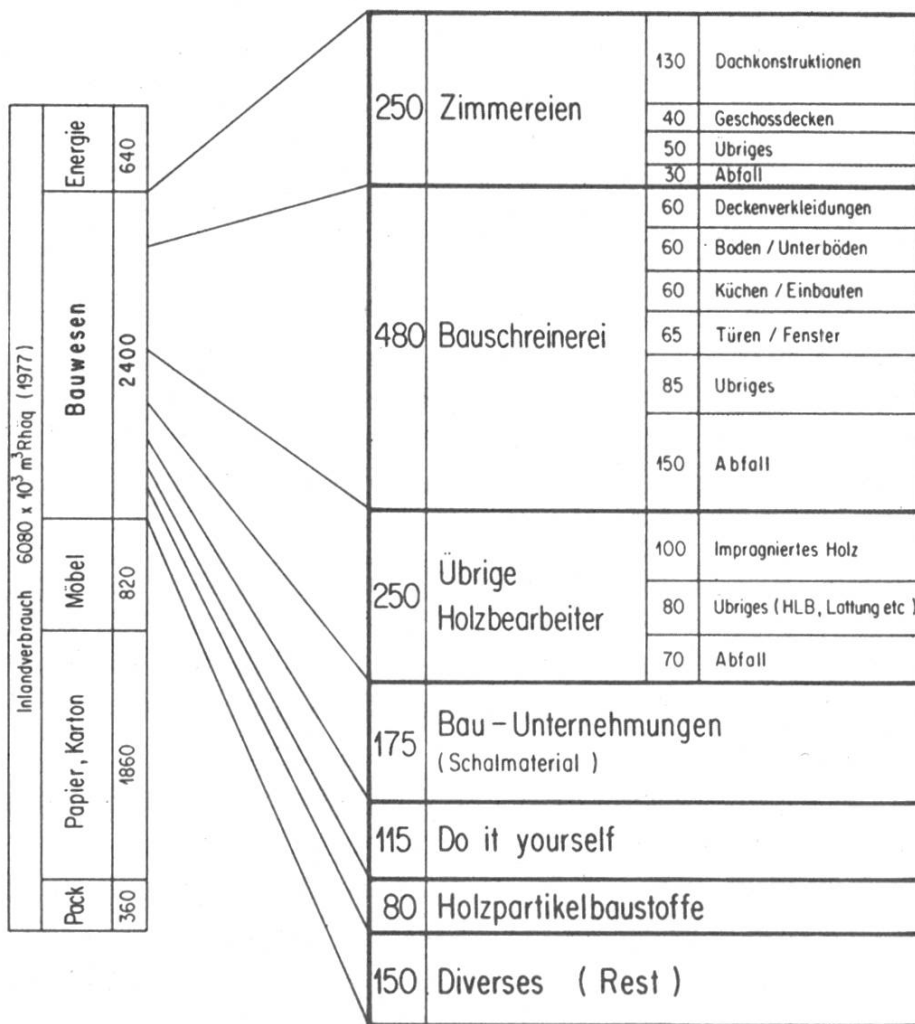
Inlandverbrauch $6080 \times 10^3 m^3$ Rhäq (1977)

| | |
|---|---|
| Energie | 640 |
| Bauwesen | 2400 |
| Möbel | 820 |
| Papier, Karton | 1860 |
| Pack | 360 |

| | | | |
|---|---|---|---|
| 250 | Zimmereien | 130 | Dachkonstruktionen |
| | | 40 | Geschossdecken |
| | | 50 | Ubriges |
| | | 30 | Abfall |
| 480 | Bauschreinerei | 60 | Deckenverkleidungen |
| | | 60 | Boden / Unterböden |
| | | 60 | Küchen / Einbauten |
| | | 65 | Türen / Fenster |
| | | 85 | Ubriges |
| | | 150 | Abfall |
| 250 | Übrige Holzbearbeiter | 100 | Impragniertes Holz |
| | | 80 | Ubriges (HLB, Lattung etc ) |
| | | 70 | Abfall |
| 175 | Bau-Unternehmungen (Schalmaterial) | | |
| 115 | Do it yourself | | |
| 80 | Holzpartikelbaustoffe | | |
| 150 | Diverses ( Rest ) | | |